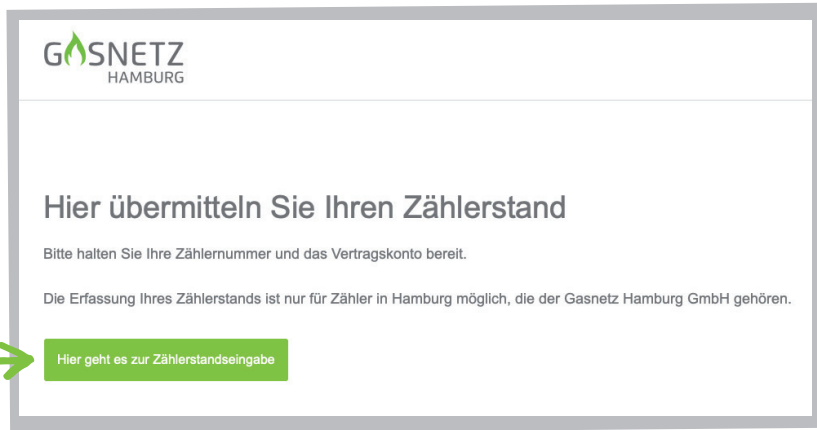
GASNETZ
HAMBURG

Hier übermitteln Sie Ihren Zählerstand

Bitte halten Sie Ihre Zählernummer und das Vertragskonto bereit.

Die Erfassung Ihres Zählerstands ist nur für Zähler in Hamburg möglich, die der Gasnetz Hamburg GmbH gehören.

Hier geht es zur Zählerstandseingabe